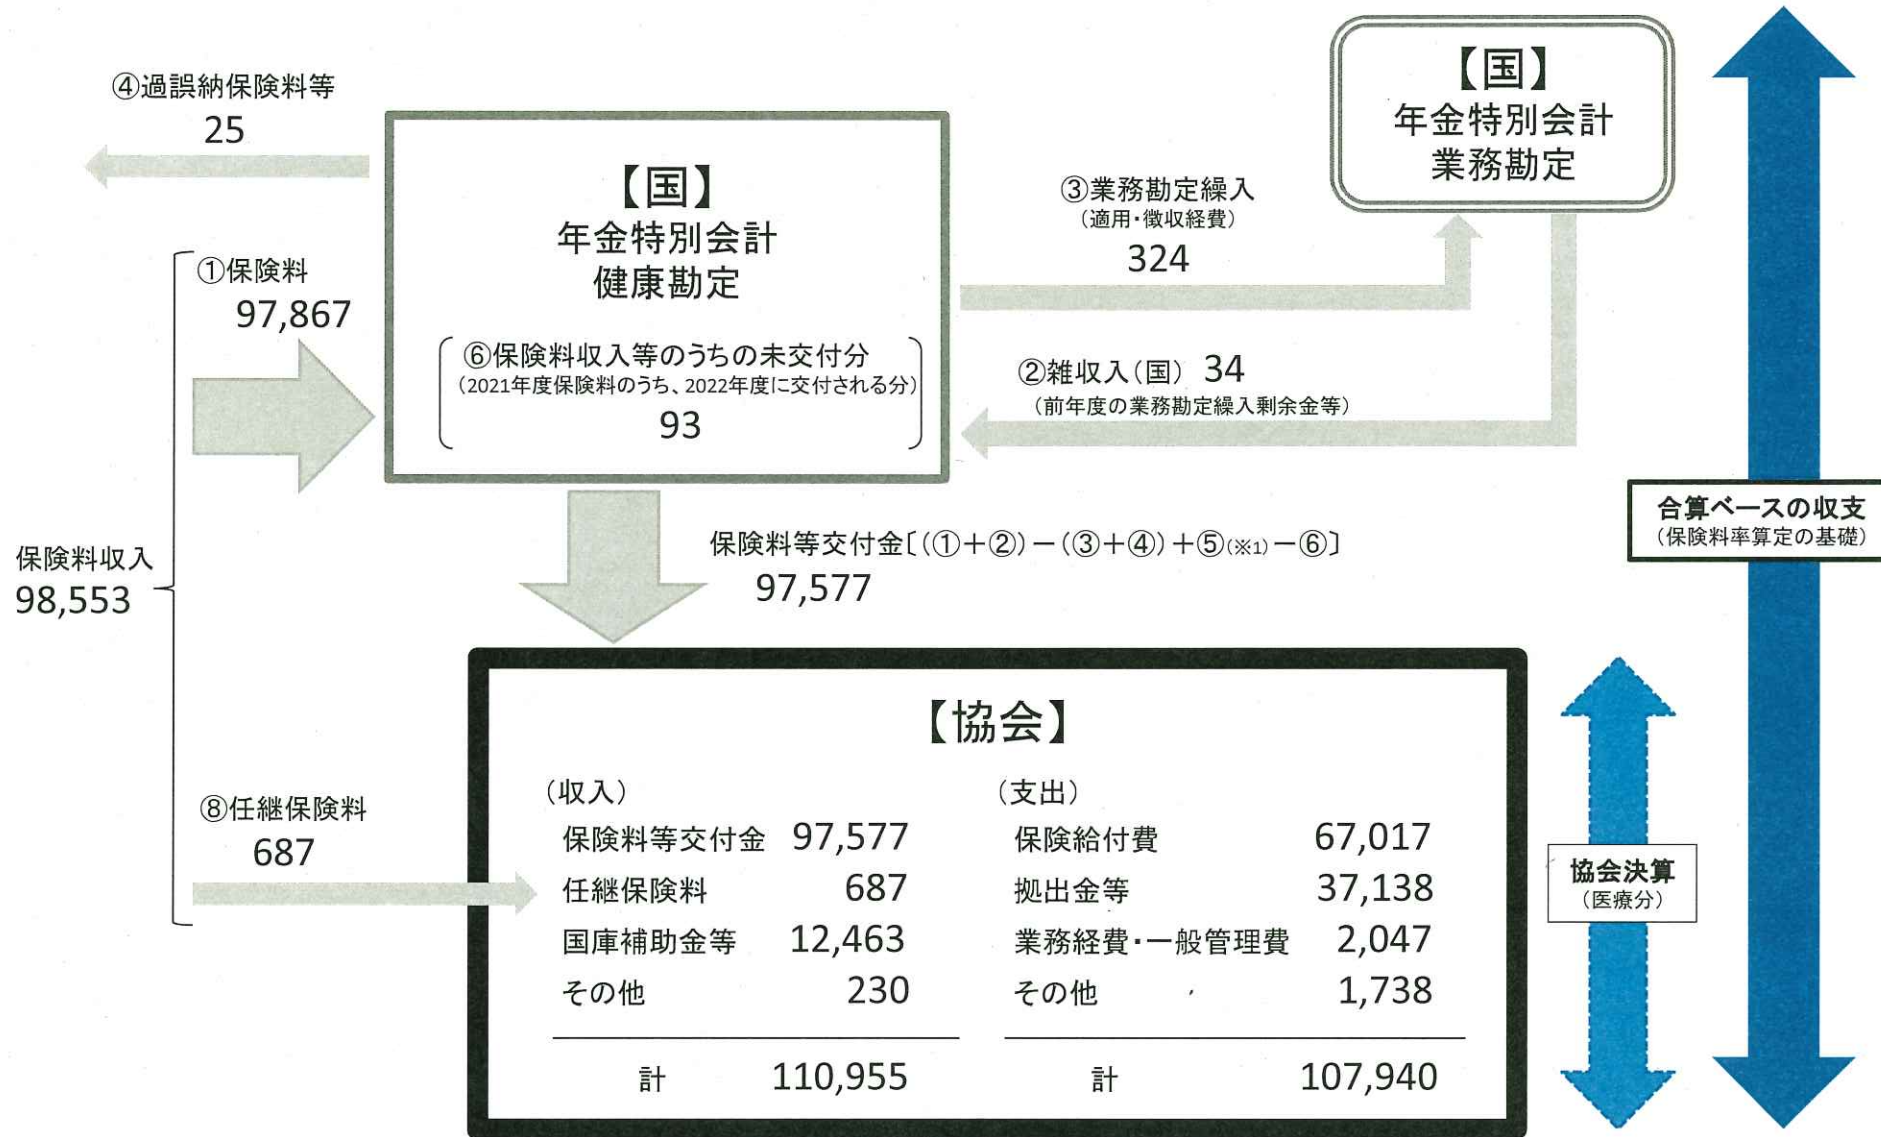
④過誤納保険料等
25

【国】
年金特別会計
健康勘定

⑥保険料収入等のうちの未交付分
（2021年度保険料のうち、2022年度に交付される分）
93

【国】
年金特別会計
業務勘定

③業務勘定繰入
（適用・徴収経費）
324

②雑収入（国） 34
（前年度の業務勘定繰入剰余金等）

①保険料
97,867

保険料収入
98,553

保険料等交付金〔（①＋②）－（③＋④）＋⑤（※1）－⑥〕
97,577

合算ベースの収支
（保険料率算定の基礎）

⑧任継保険料
687

【協会】

（収入）

| | |
|---|---|
| 保険料等交付金 | 97,577 |
| 任継保険料 | 687 |
| 国庫補助金等 | 12,463 |
| その他 | 230 |
| 計 | 110,955 |

（支出）

| | |
|---|---|
| 保険給付費 | 67,017 |
| 拠出金等 | 37,138 |
| 業務経費・一般管理費 | 2,047 |
| その他 | 1,738 |
| 計 | 107,940 |

協会決算
（医療分）